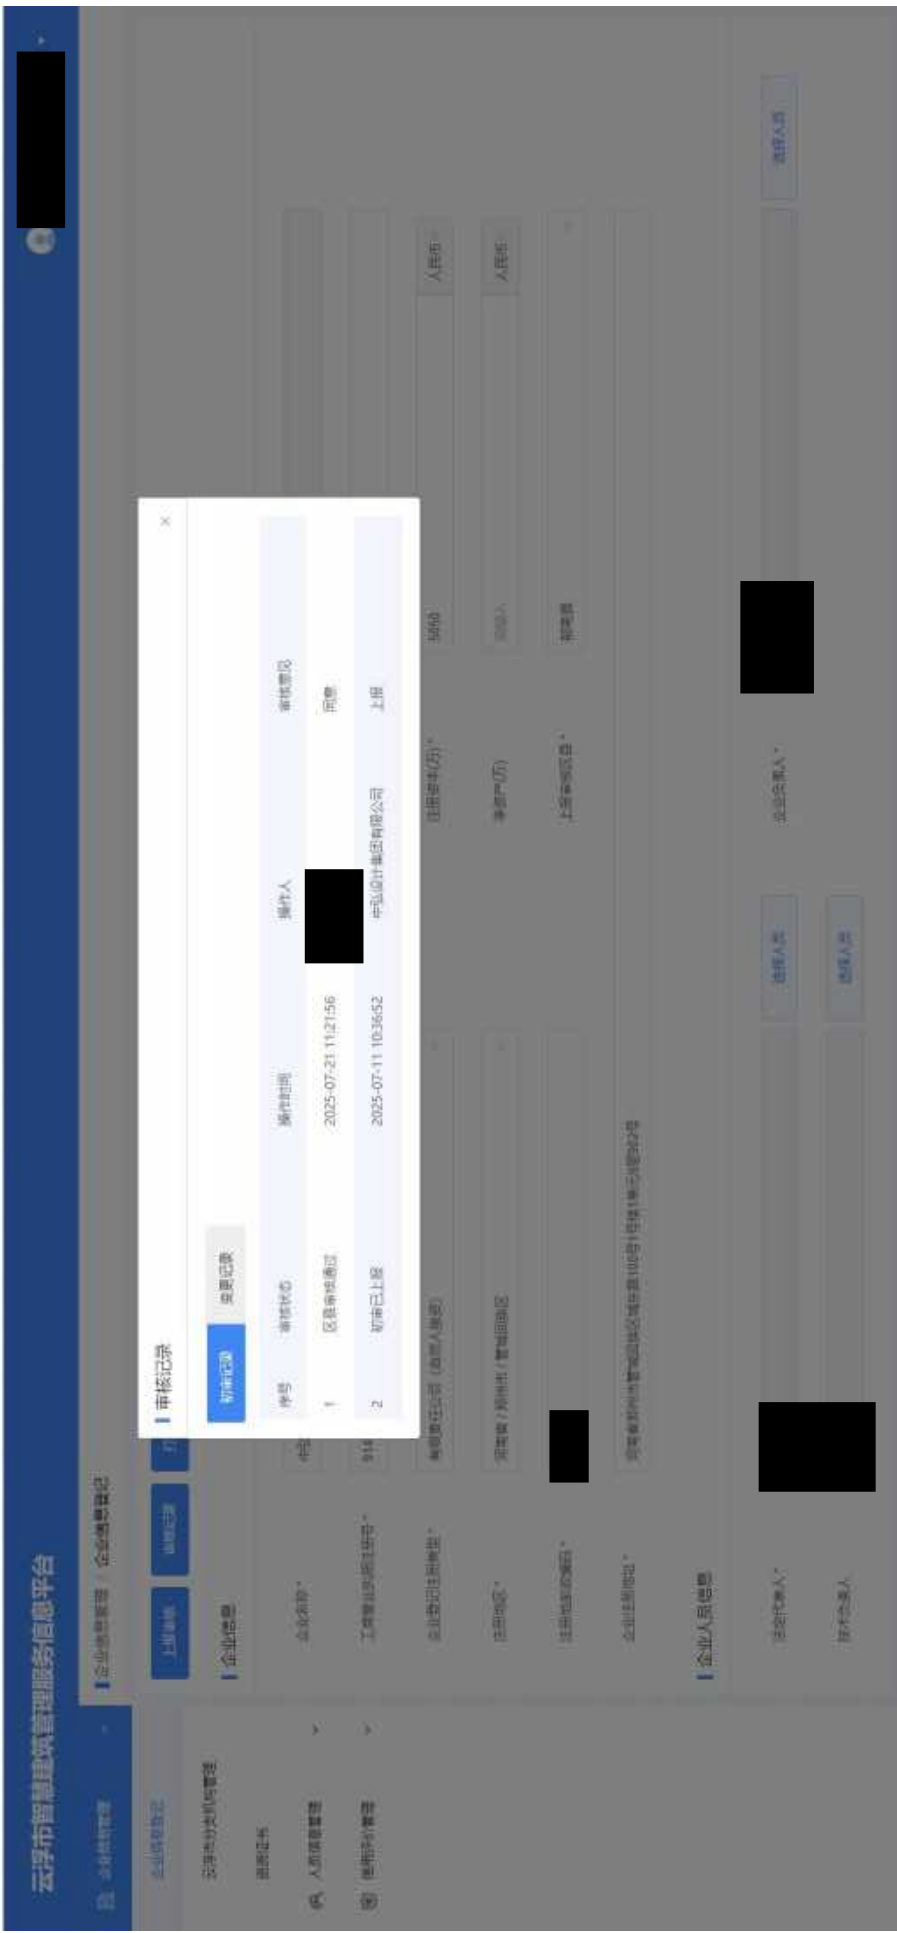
云浮市智慧建筑管理服务信息平台

企业信息管理

企业信息登记

云浮市分支机构管理

信用记录

人员信息管理

信用分管理

企业信息管理 / 企业信息登记

上报审核

审核记录

企业信息

企业名称 *

工商营业执照注册号 *

企业登记注册类型 *

有限责任公司（自然人独资）

注册地区 *

云浮市 / 郁南县 / 云城区

注册地详细地址 *

企业注册地址 *

云浮市郁南县都城镇城中路10号（住宅1单元首层A2号

注册资本(万) *

5000

人民币

净资产(万)

人民币

上级审核机构 *

审核机构

企业人员信息

法定代表人 *

选择人员

技术负责人

选择人员

企业负责人 *

选择人员

审核记录

初审记录

变更记录

| 序号 | 审核状态 | 操作时间 | 操作人 | 审核意见 |
|---|---|---|---|---|
| 1 | 区县审核通过 | 2025-07-21 11:21:56 | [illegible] | 同意 |
| 2 | 初审已上报 | 2025-07-11 10:36:52 | 中弘设计集团有限公司 | 上报 |